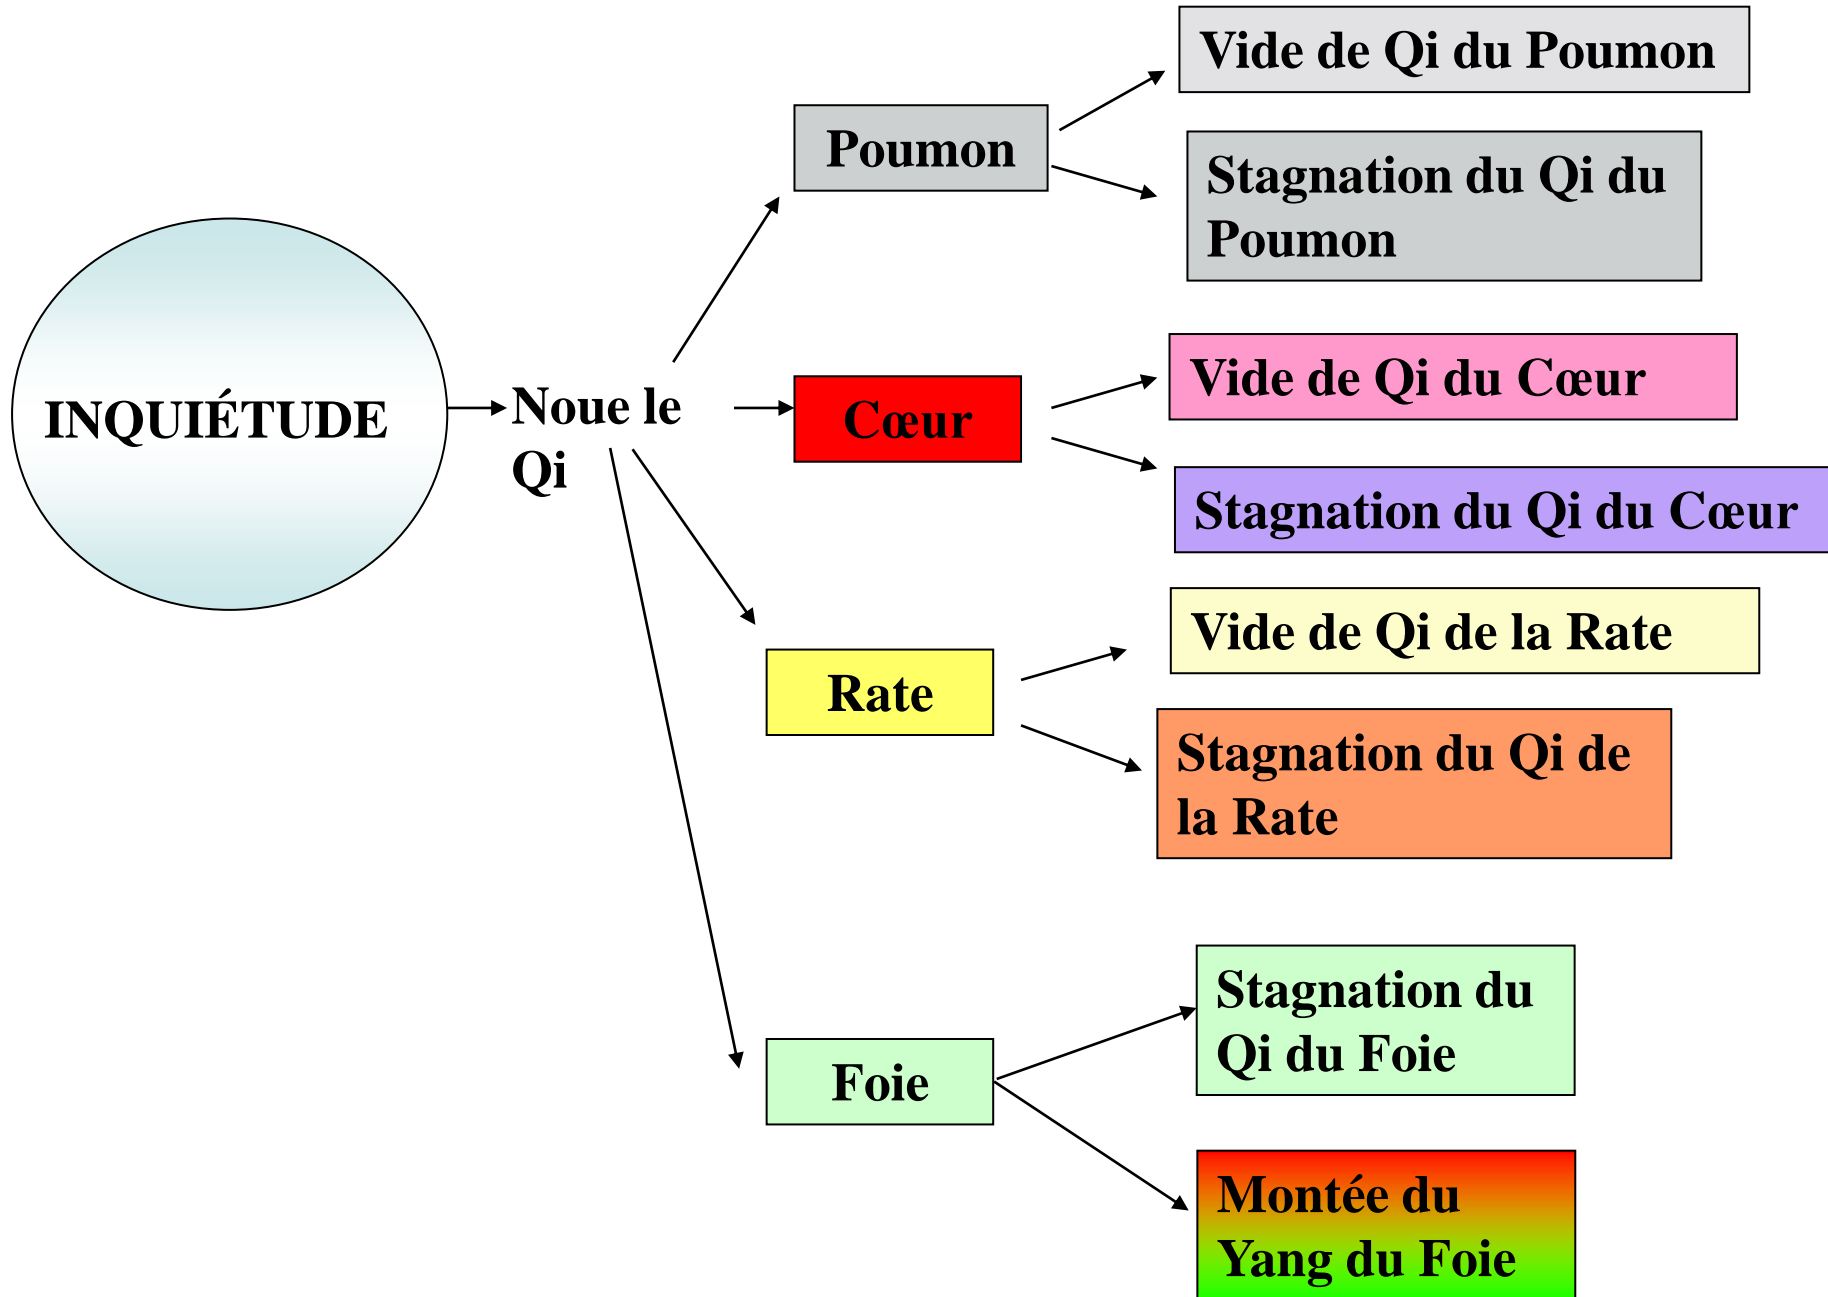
INQUIÉTUDE

Noue le Qi

Poumon

Vide de Qi du Poumon

Stagnation du Qi du Poumon

Cœur

Vide de Qi du Cœur

Stagnation du Qi du Cœur

Rate

Vide de Qi de la Rate

Stagnation du Qi de la Rate

Foie

Stagnation du Qi du Foie

Montée du Yang du Foie